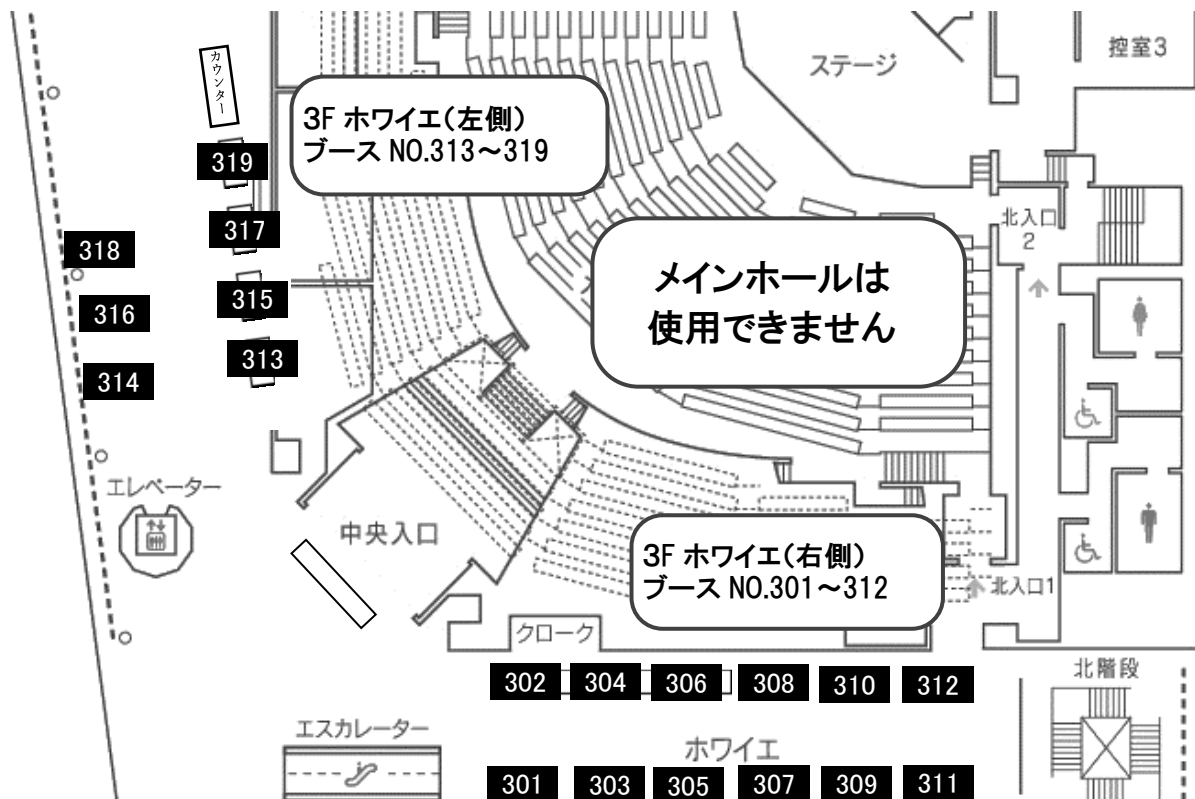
カウンター

3F ホワイエ(左側)
ブース NO.313～319

ステージ

控室3

319
317
318
315
316
313
314

北入口
2

メインホールは
使用できません

エレベーター

中央入口

3F ホワイエ(右側)
ブース NO.301～312

北入口1

クローク

302 304 306 308 310 312

北階段

エスカレーター

ホワイエ

301 303 305 307 309 311